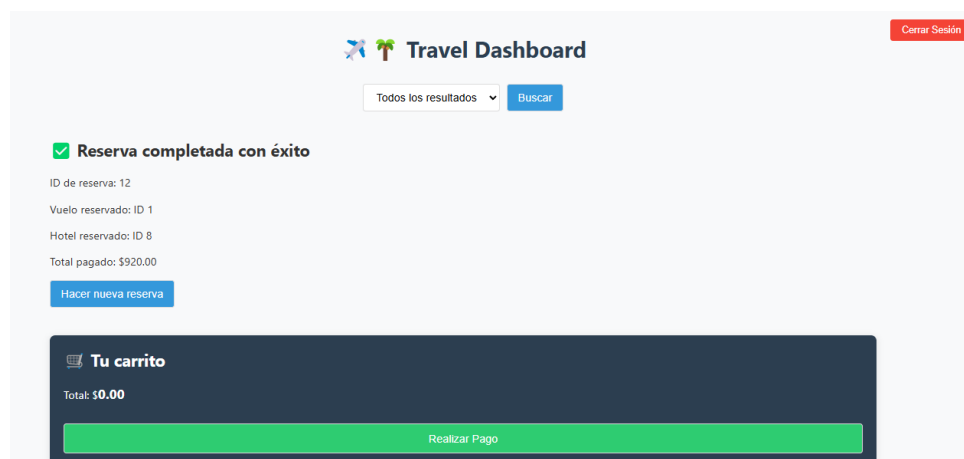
Cerrar Sesión

✈️ 🌴 Travel Dashboard

Todos los resultados

Buscar

✅ Reserva completada con éxito

ID de reserva: 12

Vuelo reservado: ID 1

Hotel reservado: ID 8

Total pagado: $920.00

Hacer nueva reserva

🛒 Tu carrito

Total: $0.00

Realizar Pago